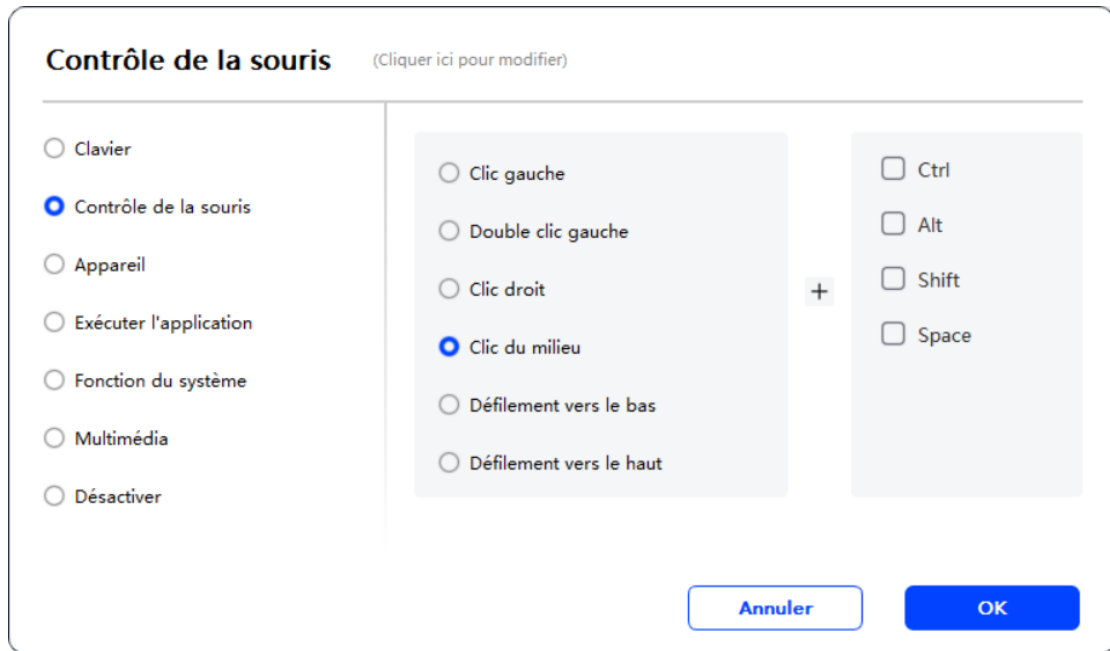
Contrôle de la souris (Cliquer ici pour modifier)

Clavier
Contrôle de la souris
Appareil
Exécuter l'application
Fonction du système
Multimédia
Désactiver

Clic gauche
Double clic gauche
Clic droit
Clic du milieu
Défilement vers le bas
Défilement vers le haut

+

Ctrl
Alt
Shift
Space

Annuler
OK